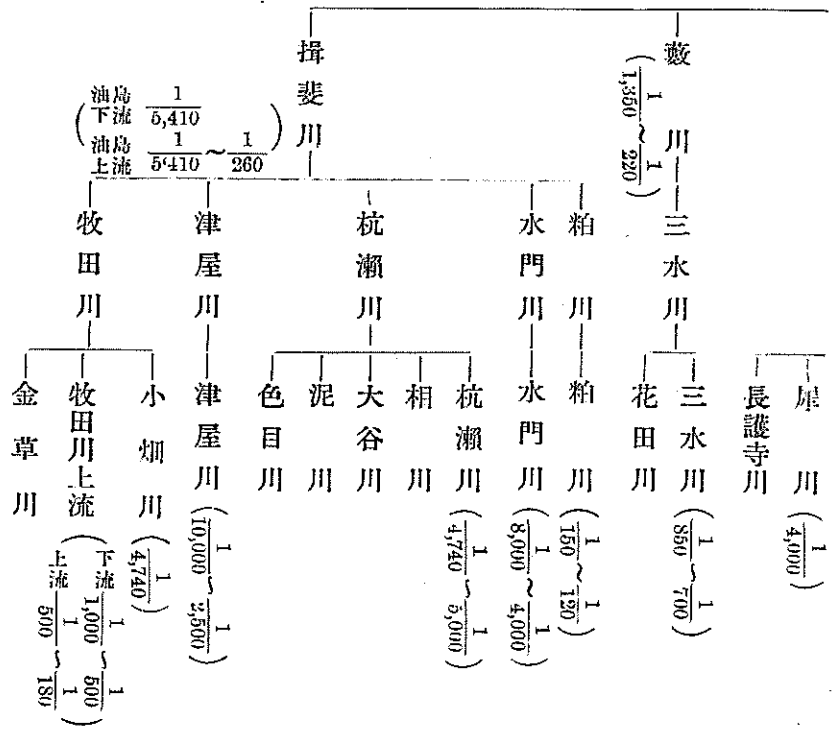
揖斐川
(油島下流 $\frac{1}{5,410}$ 油島上流 $\frac{1}{5,410}$ ~ $\frac{1}{260}$)

藪川 ($\frac{1}{1,350}$ ~ $\frac{1}{220}$)

牧田川
津屋川
杭瀬川
水門川
粕川
三水川

金草川
牧田川上流 (下流 $\frac{1}{1,000}$ ~ $\frac{1}{500}$ 上流 $\frac{1}{500}$ ~ $\frac{1}{180}$)
小畑川 ($\frac{1}{4,740}$)
津屋川 ($\frac{1}{10,000}$ ~ $\frac{1}{2,500}$)
色目川
泥川
大谷川
相川
杭瀬川 ($\frac{1}{4,740}$ ~ $\frac{1}{5,000}$)
水門川 ($\frac{1}{8,000}$ ~ $\frac{1}{4,000}$)
粕川 ($\frac{1}{150}$ ~ $\frac{1}{120}$)
花田川
三水川 ($\frac{1}{850}$ ~ $\frac{1}{700}$)
長護寺川
犀川 ($\frac{1}{4,000}$)